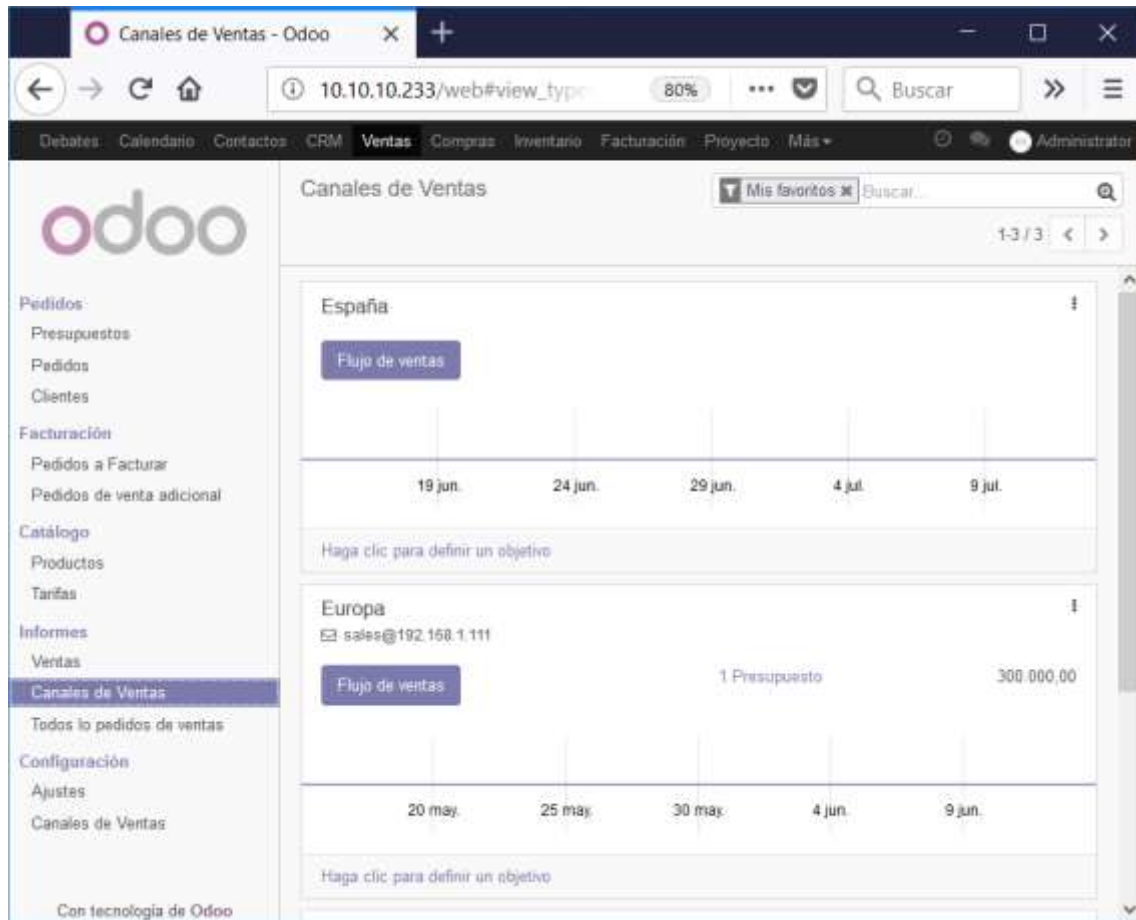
Canales de Ventas - Odoo

10.10.10.233/web#view_typ

80%

Buscar

Debates Calendario Contactos CRM Ventas Compras Inventario Facturación Proyecto Más

Administrator

odoo

Canales de Ventas

Mis favoritos Buscar...

1-3 / 3

Pedidos
Presupuestos
Pedidos
Clientes
Facturación
Pedidos a Facturar
Pedidos de venta adicional
Catálogo
Productos
Tarifas
Informes
Ventas
Canales de Ventas
Todos lo pedidos de ventas
Configuración
Ajustes
Canales de Ventas

Con tecnología de Odoo

España

Flujo de ventas

19 jun. 24 jun. 29 jun. 4 jul. 9 jul.

Haga clic para definir un objetivo

Europa

sales@192.168.1.111

Flujo de ventas

1 Presupuesto

300.000,00

20 may. 25 may. 30 may. 4 jun. 9 jun.

Haga clic para definir un objetivo